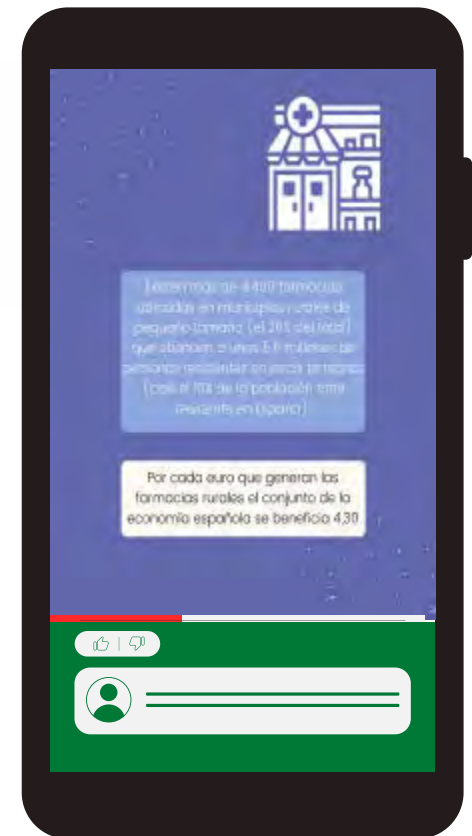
Existen más de 4.400 farmacias ubicadas en municipios rurales de pequeño tamaño (el 20% del total) que atienden a unos 5,9 millones de personas residentes en zonas de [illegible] (casi el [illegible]% de la población total residente en España)

Por cada euro que generan las farmacias rurales el conjunto de la economía española se beneficia 4,30